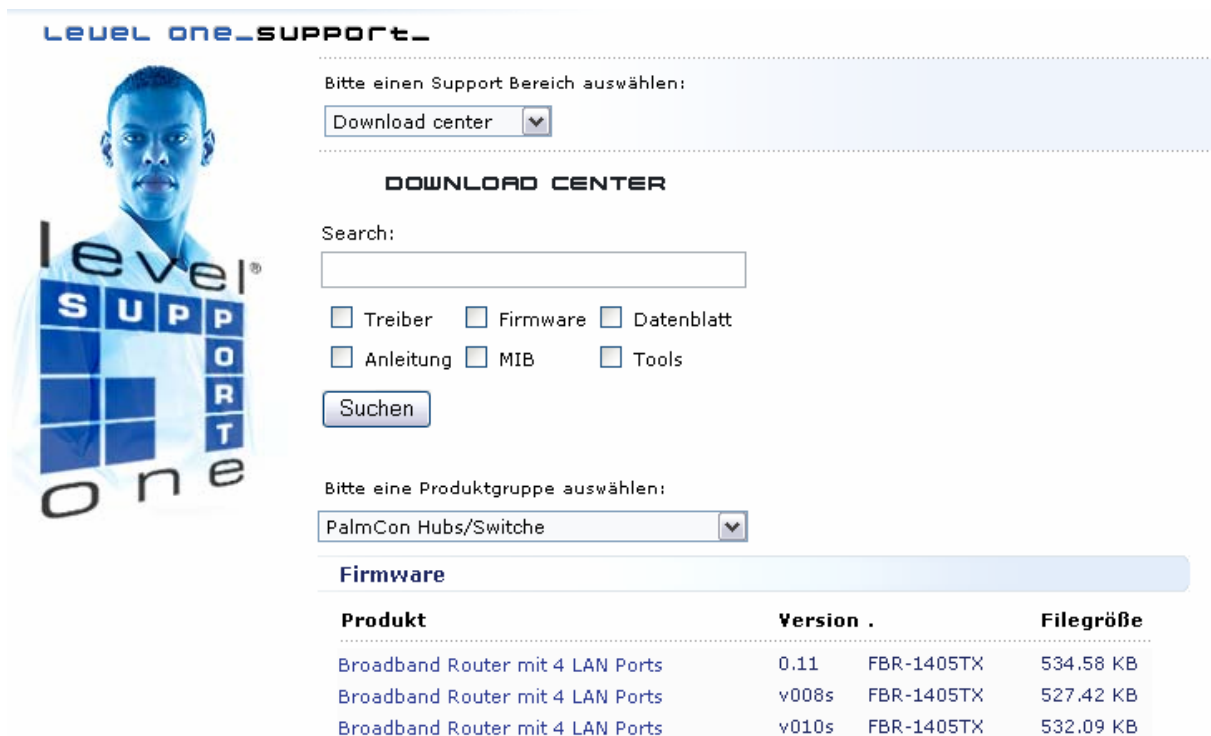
LEVEL ONE_SUPPORT_

level®
SUPPORT
one

Bitte einen Support Bereich auswählen:

Download center

DOWNLOAD CENTER

Search:

Treiber
Firmware
Datenblatt
Anleitung
MIB
Tools

Suchen

Bitte eine Produktgruppe auswählen:

PalmCon Hubs/Switche

Firmware

| Produkt | Version . | | Filegröße |
|---|---|---|---|
| Broadband Router mit 4 LAN Ports | 0.11 | FBR-1405TX | 534.58 KB |
| Broadband Router mit 4 LAN Ports | v008s | FBR-1405TX | 527.42 KB |
| Broadband Router mit 4 LAN Ports | v010s | FBR-1405TX | 532.09 KB |